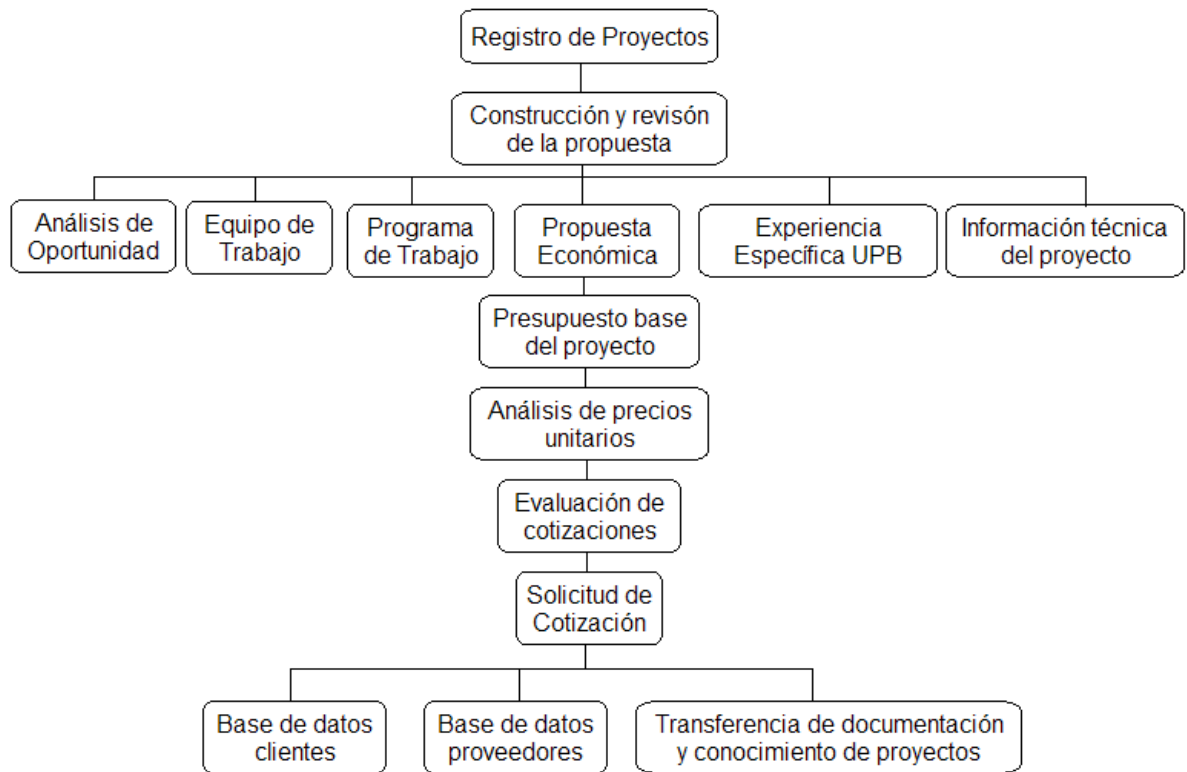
Registro de Proyectos

Construcción y revisón de la propuesta

Análisis de Oportunidad

Equipo de Trabajo

Programa de Trabajo

Propuesta Económica

Experiencia Específica UPB

Información técnica del proyecto

Presupuesto base del proyecto

Análisis de precios unitarios

Evaluación de cotizaciones

Solicitud de Cotización

Base de datos clientes

Base de datos proveedores

Transferencia de documentación y conocimiento de proyectos